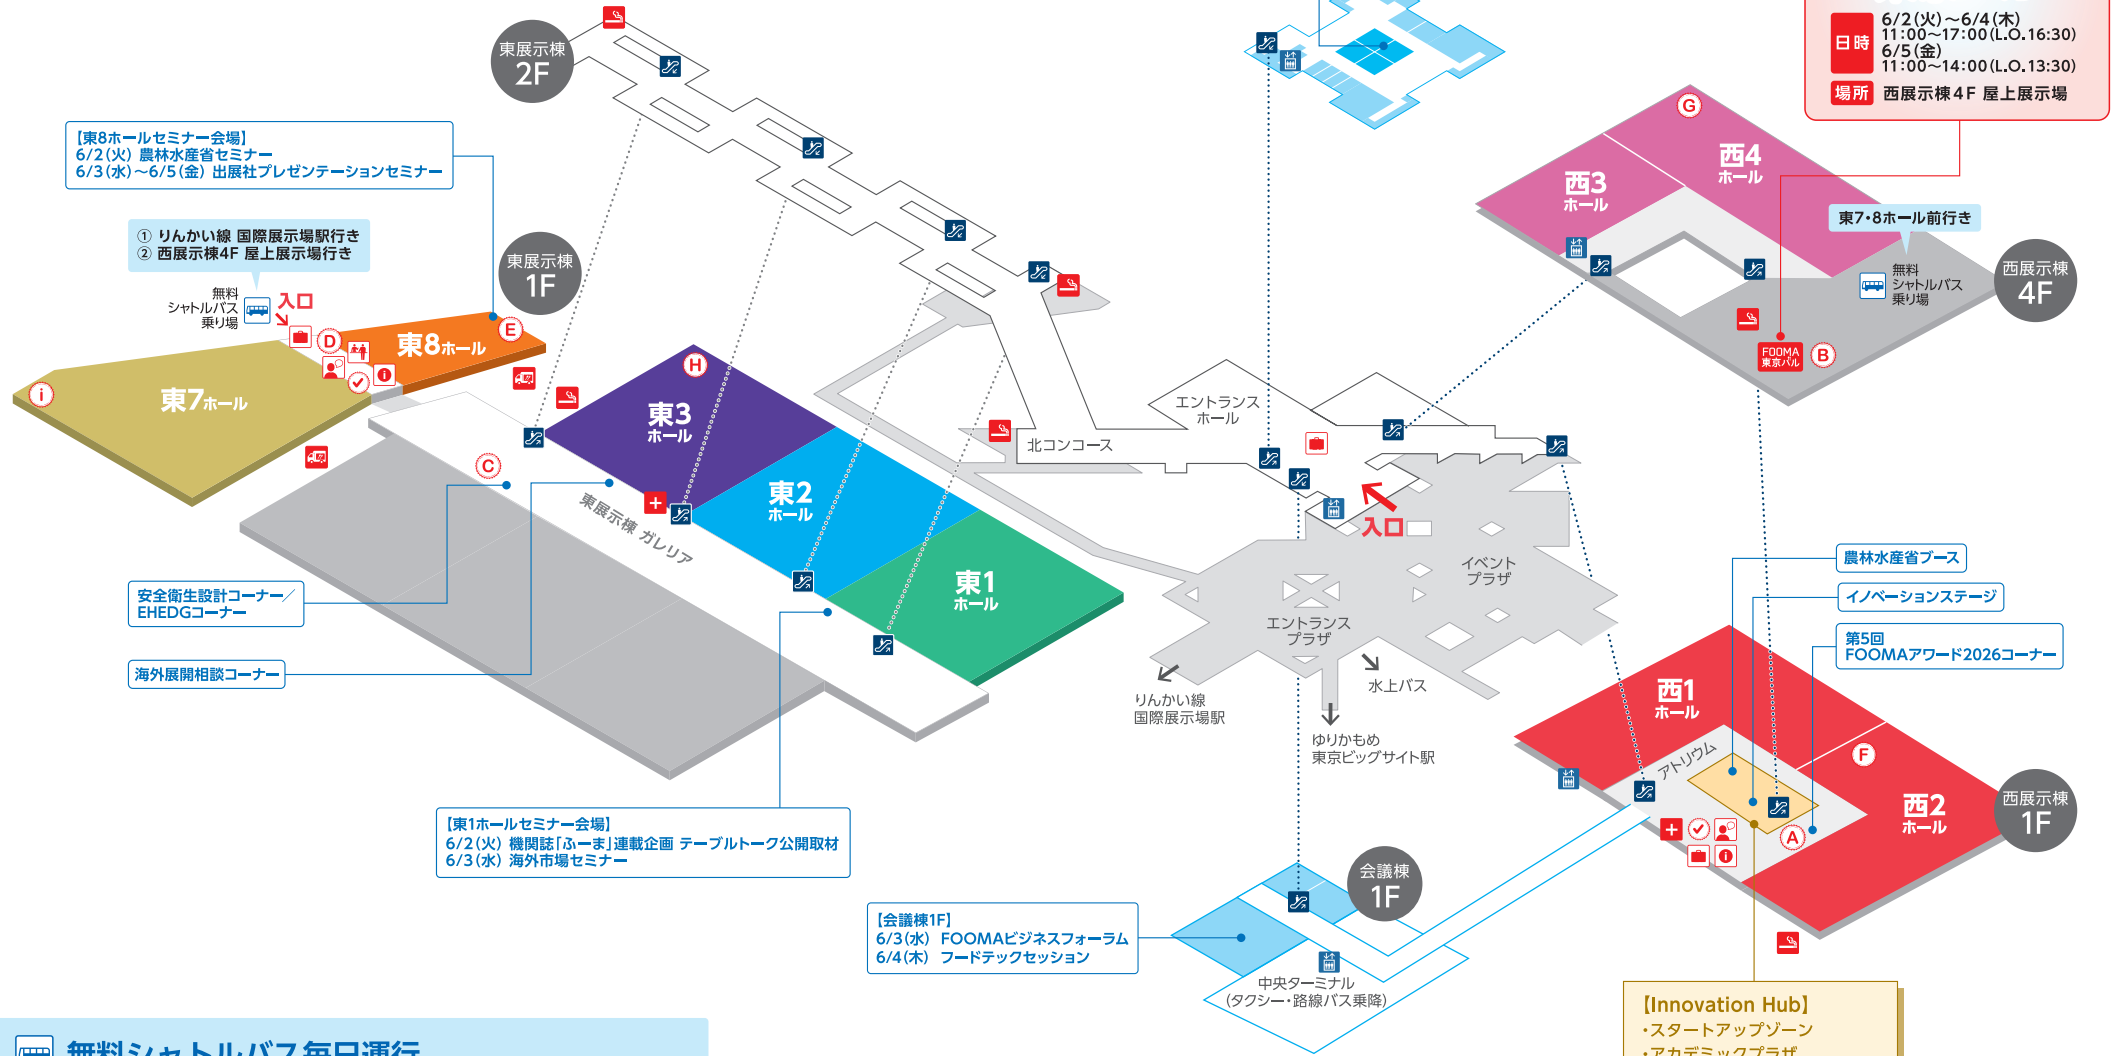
東展示棟
2F

【東8ホールセミナー会場】
6/2(火) 農林水産省セミナー
6/3(水)～6/5(金) 出展社プレゼンテーションセミナー

① りんかい線 国際展示場駅行き
② 西展示棟4F 屋上展示場行き

東展示棟
1F

無料
シャトルバス
乗り場

入口

D

E

東8ホール

i

東7ホール

H

東3
ホール

C

東2
ホール

東展示棟 ガレリア

東1
ホール

安全衛生設計コーナー／
EHEDGコーナー

海外展開相談コーナー

【東1ホールセミナー会場】
6/2(火) 機関誌「ふーま」連載企画 テーブルトーク公開取材
6/3(水) 海外市場セミナー

【会議棟1F】
6/3(水) FOOMAビジネスフォーラム
6/4(木) フードテックセッション

会議棟
1F

中央ターミナル
(タクシー・路線バス乗降)

無料シャトルバス毎日運行

エントランス
ホール

北コンコース

入口

イベント
プラザ

エントランス
プラザ

りんかい線
国際展示場駅

水上バス

ゆりかもめ
東京ビッグサイト駅

日時 6/2(火)～6/4(木)
11:00～17:00(L.O.16:30)
6/5(金)
11:00～14:00(L.O.13:30)
場所 西展示棟4F 屋上展示場

G

西4
ホール

西3
ホール

東7・8ホール前行き

無料
シャトルバス
乗り場

西展示棟
4F

FOOMA
東京バル

B

農林水産省ブース

イノベーションステージ

第5回
FOOMAアワード2026コーナー

西1
ホール

アトリウム

F

西2
ホール

西展示棟
1F

A

【Innovation Hub】
・スタートアップゾーン
・アカデミックプラザ